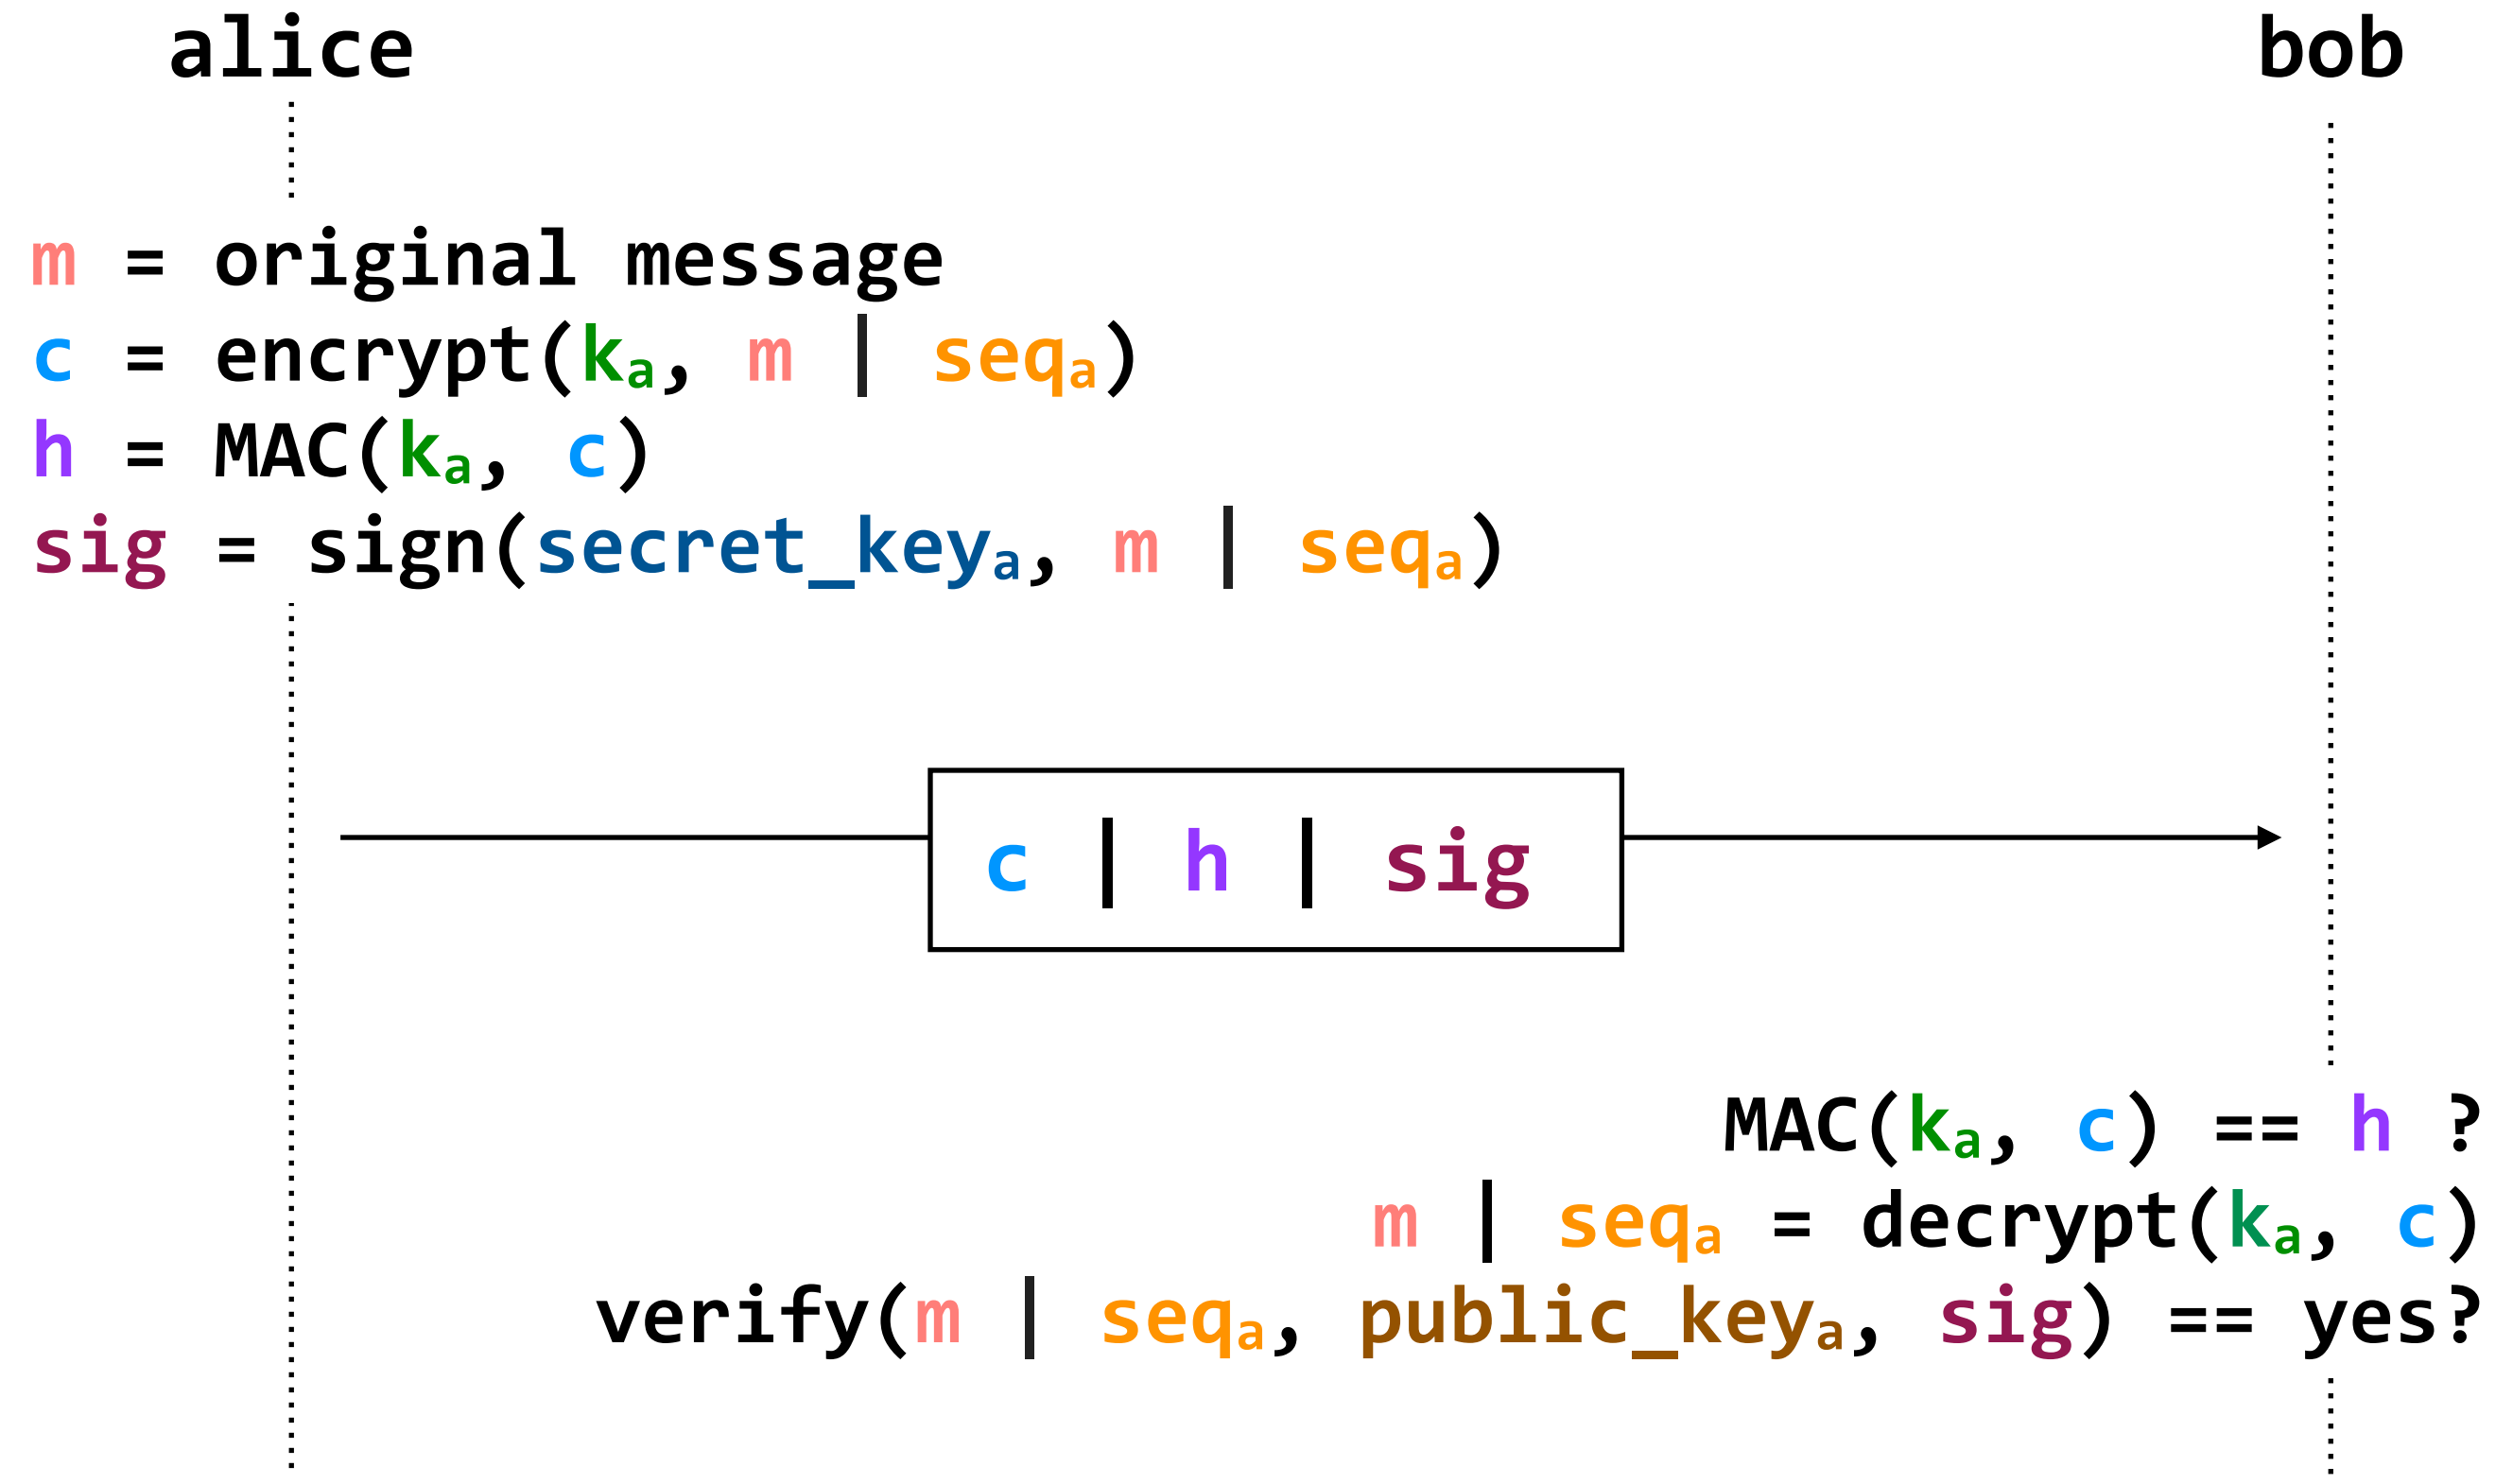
alice

bob

m = original message
c = encrypt($k_a$, m | $seq_a$)
h = MAC($k_a$, c)
sig = sign($secret\_key_a$, m | $seq_a$)

c | h | sig

MAC($k_a$, c) == h ?
m | $seq_a$ = decrypt($k_a$, c)
verify(m | $seq_a$, $public\_key_a$, sig) == yes?